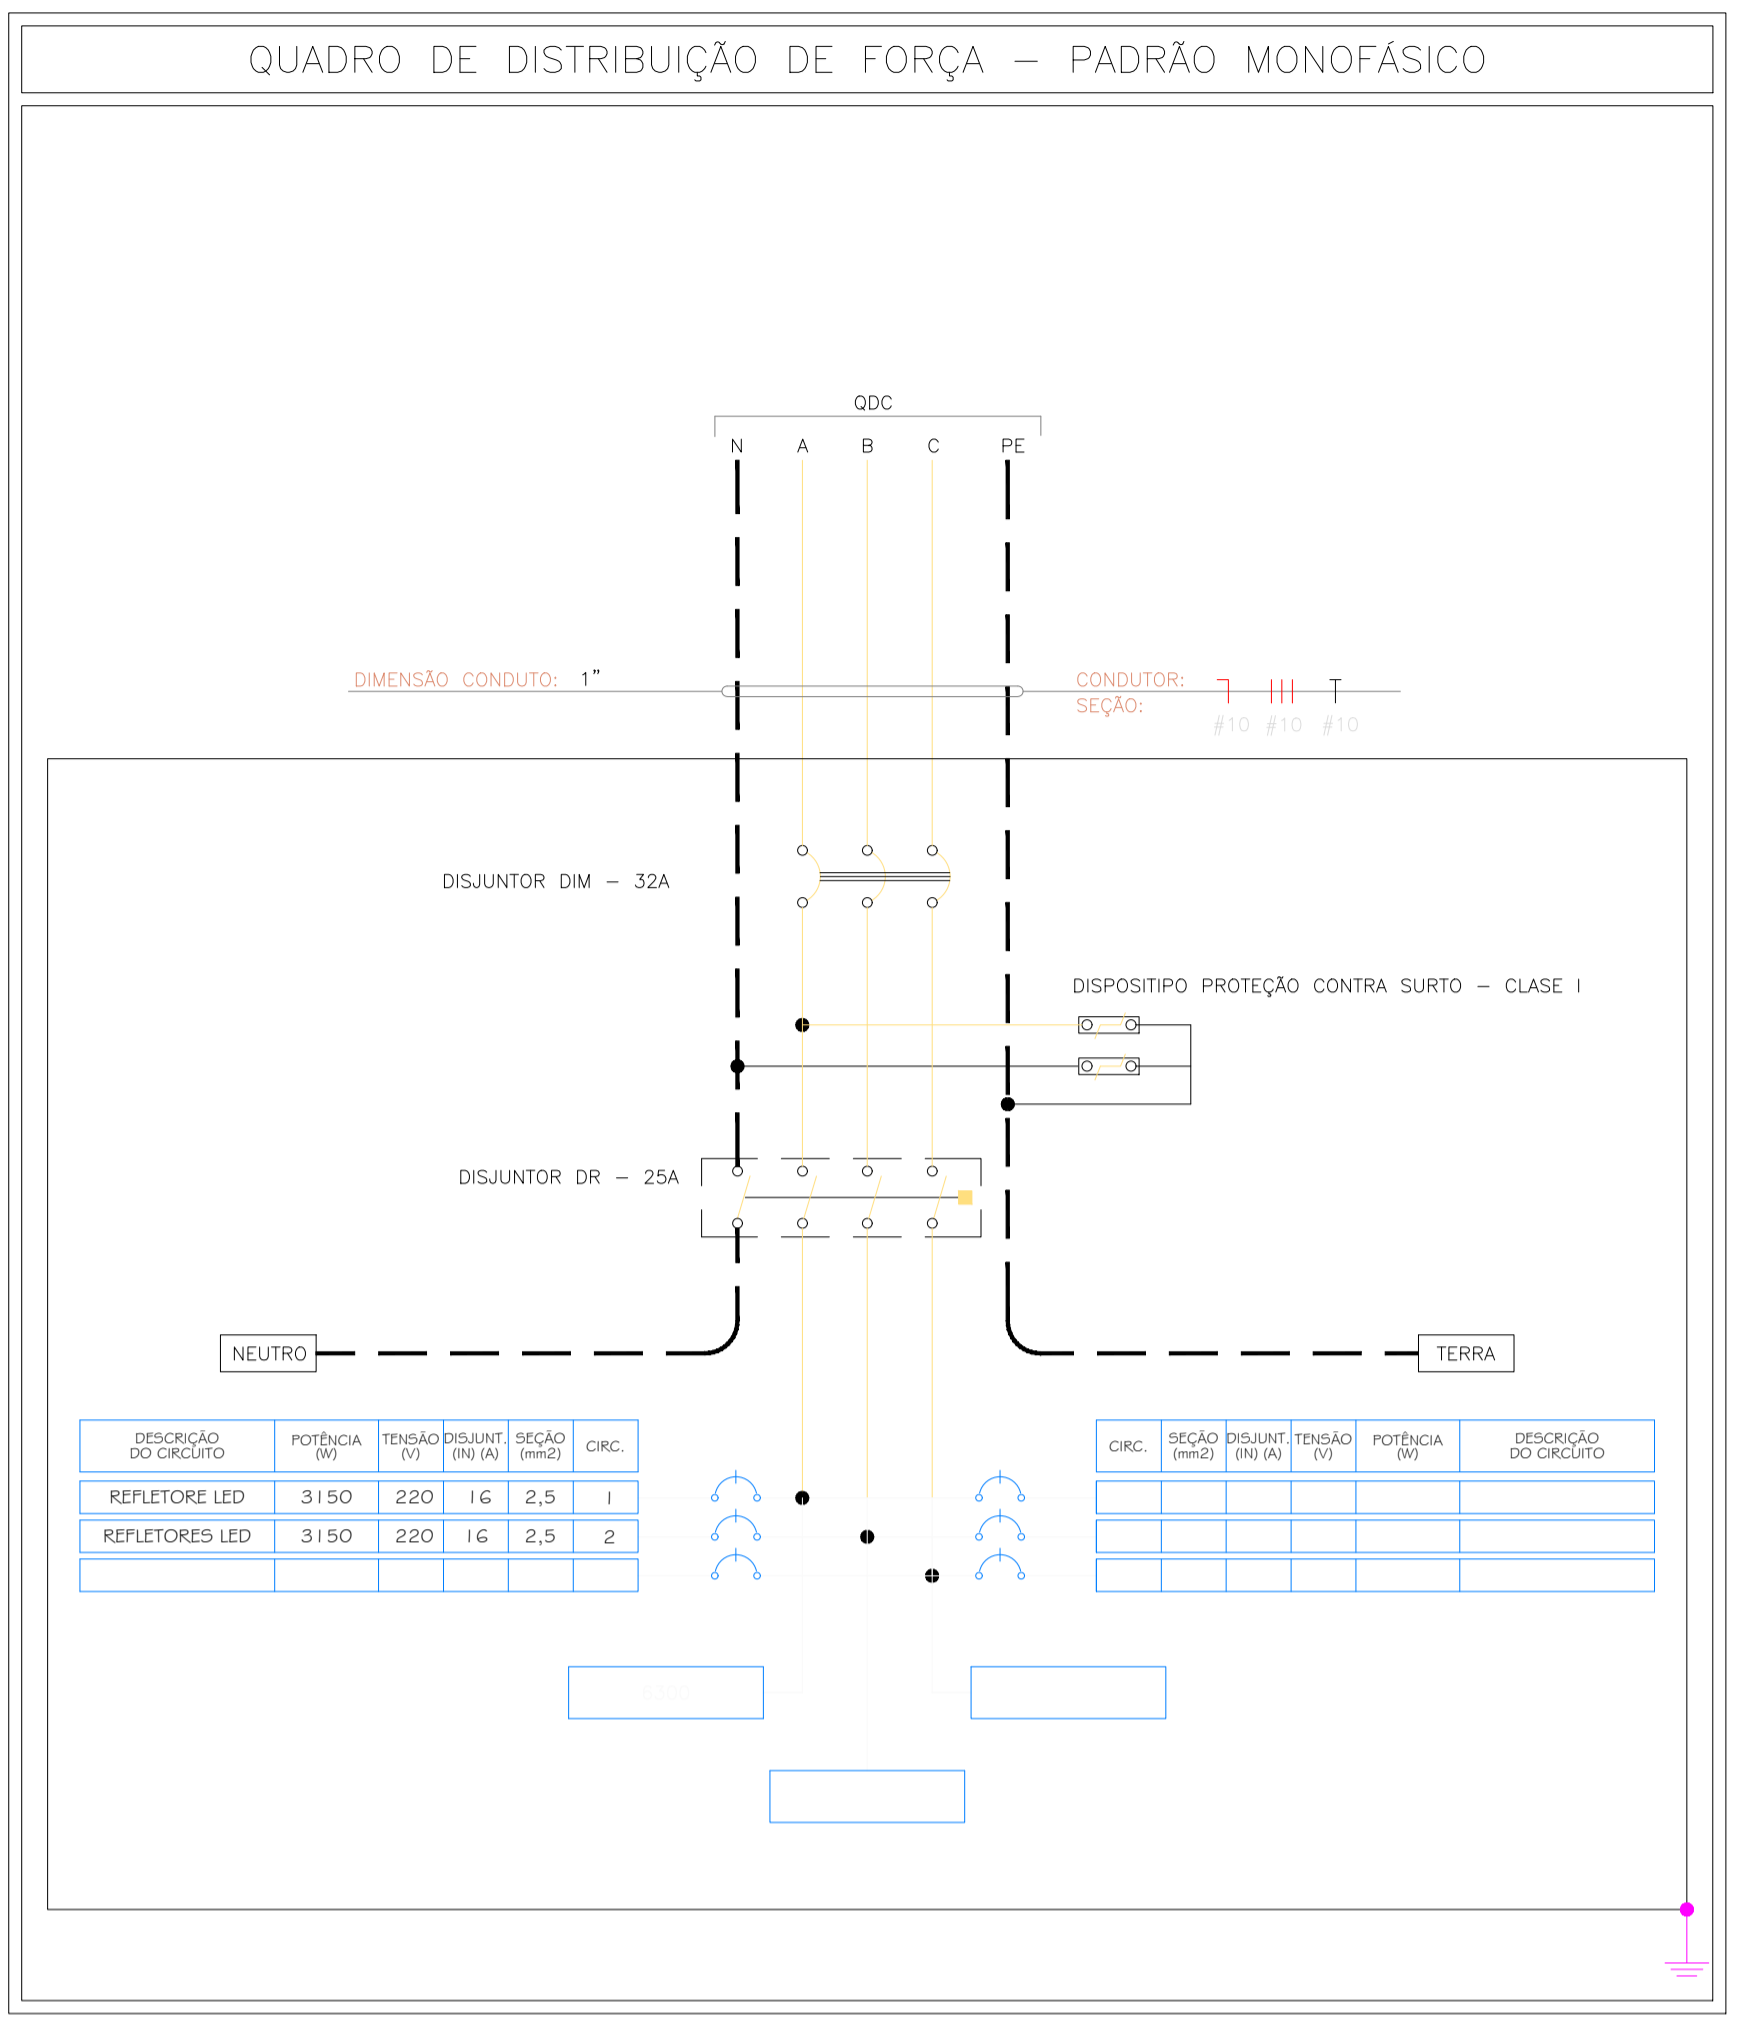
QUADRO DE DISTRIBUIÇÃO DE FORÇA — PADRÃO MONOFÁSICO

QDC

N A B C PE

DIMENSÃO CONDUTO: 1”

CONDUTOR:
SEÇÃO:

#10 #10 #10

DISJUNTOR DIM — 32A

DISPOSITIPO PROTEÇÃO CONTRA SURTO — CLASE I

DISJUNTOR DR — 25A

NEUTRO

TERRA

| DESCRIÇÃO DO CIRCUITO | POTÊNCIA (W) | TENSÃO (V) | DISJUNT. (IN) (A) | SEÇÃO (mm2) | CIRC. |
|---|---|---|---|---|---|
| REFLETORE LED | 3150 | 220 | 16 | 2,5 | 1 |
| REFLETORES LED | 3150 | 220 | 16 | 2,5 | 2 |
| | | | | | |

| CIRC. | SEÇÃO (mm2) | DISJUNT. (IN) (A) | TENSÃO (V) | POTÊNCIA (W) | DESCRIÇÃO DO CIRCUITO |
|---|---|---|---|---|---|
| | | | | | |
| | | | | | |
| | | | | | |